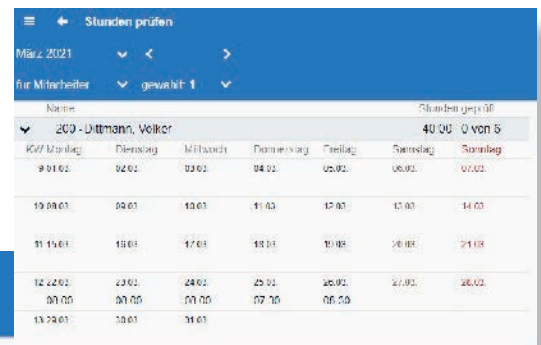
Stunden prüfen

März 2021

für Mitarbeiter gewählt: 1

Name Stunden geprüft

200 - Dittmann, Volker 40:00 0 von 5

| KW Montag | Dienstag | Mittwoch | Donnerstag | Freitag | Samstag | Sonntag |
|---|---|---|---|---|---|---|
| 9 01.03. | 02.03. | 03.03. | 04.03. | 05.03. | 06.03. | 07.03. |
| 10 08.03. | 09.03. | 10.03. | 11.03. | 12.03. | 13.03. | 14.03. |
| 11 15.03. | 16.03. | 17.03. | 18.03. | 19.03. | 20.03. | 21.03. |
| 12 22.03. 00:00 | 23.03. 00:00 | 24.03. 00:00 | 25.03. 07:30 | 26.03. 06:30 | 27.03. | 28.03. |
| 13 29.03. | 30.03. | 31.03. | | | | |